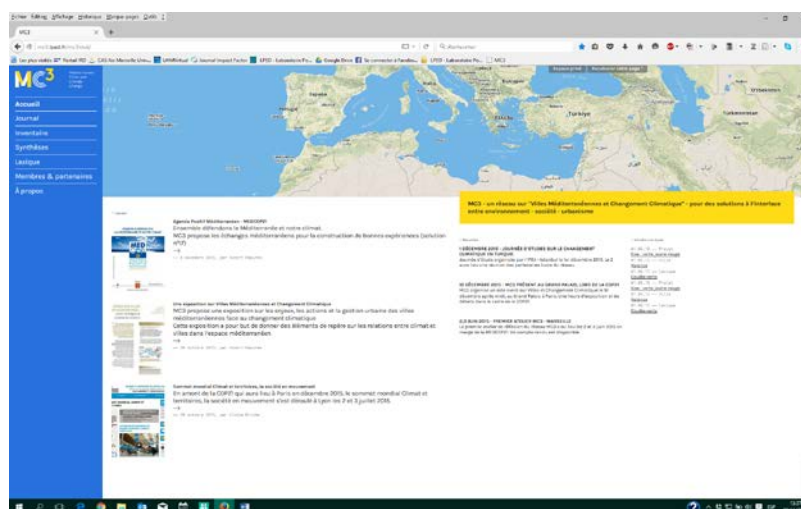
Fichier Édition Affichage Historique Marque-pages Outils ?

MC3

Les plus visités | CAS | Journal Impact Factor | LPED | Google Drive | LPED - Laboratoire Po...

$MC^3$

Accueil
Journal
Inventaire
Synthèses
Lexique
Membres & partenaires
À propos

MC3 : un réseau sur "Villes Méditerranéennes et Changement Climatique" : pour des solutions à l'interface entre environnement - société - urbanisme

Agenda Positif Méditerranéen - MEDCOP21
Ensemble défendons la Méditerranée et notre climat.
MC3 propose des échanges méditerranéens pour la construction de bonnes expériences (solution n°17)

Une exposition sur Villes Méditerranéennes et Changement Climatique
MC3 propose une exposition sur les enjeux, les actions et la gestion urbaine des villes méditerranéennes face au changement climatique
Cette exposition a pour but de donner des éléments de repère sur les relations entre climat et villes dans l'espace méditerranéen.

Sommet mondial Climat et territoires, la société en mouvement
En amont de la COP21 qui aura lieu à Paris en décembre 2015, le sommet mondial Climat et territoires, la société en mouvement s'est déroulé à Lyon les 2 et 3 juillet 2015.

1 DÉCEMBRE 2015 : JOURNÉE D'ÉTUDES SUR LE CHANGEMENT CLIMATIQUE EN TURQUIE

30 DÉCEMBRE 2015 : MC3 PRÉSENT AU GRAND PALAIS, LORS DE LA COP21

2-3 JUIN 2015 : PREMIER ATELIER MC3 - MARSEILLE

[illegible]